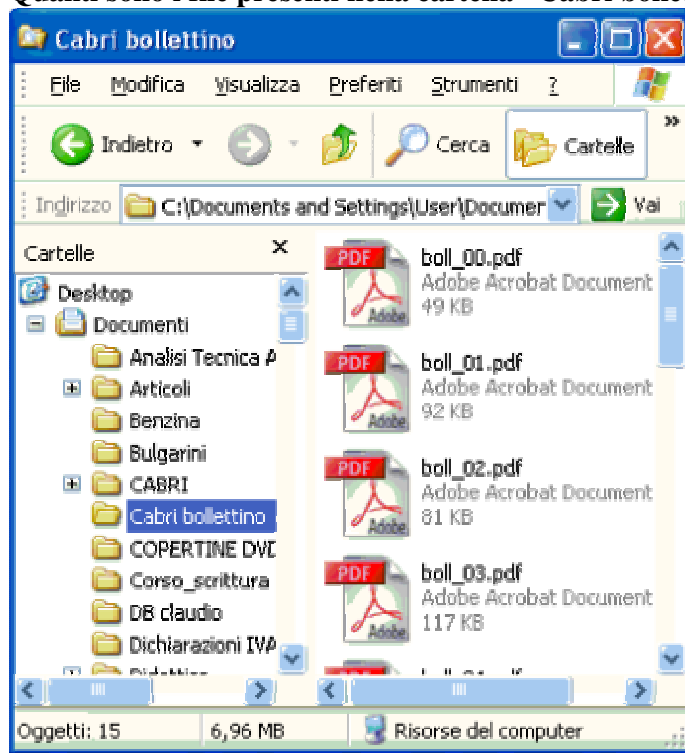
Quanti sono i file presenti nella cartella "Cabri bolle

Cabri bollettino

File Modifica Visualizza Preferiti Strumenti ?

Indietro Cerca Cartelle

Indirizzo C:\Documents and Settings\User\Documer Vai

Cartelle ×

Desktop
Documenti
Analisi Tecnica A
Articoli
Benzina
Bulgarini
CABRI
Cabri bollettino
COPERTINE DVD
Corso_scrittura
DB claudio
Dichiarazioni IVA
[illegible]

PDF Adobe
boll_00.pdf
Adobe Acrobat Document
49 KB

PDF Adobe
boll_01.pdf
Adobe Acrobat Document
92 KB

PDF Adobe
boll_02.pdf
Adobe Acrobat Document
81 KB

PDF Adobe
boll_03.pdf
Adobe Acrobat Document
117 KB

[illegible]

Oggetti: 15 6,96 MB Risorse del computer